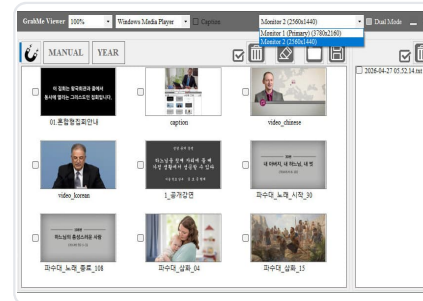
GrabMe Viewer 100% Windows Media Player Caption Monitor 2 (2560x1440) Dual Mode
Monitor 1 (Primary) (3780x2160)
Monitor 2 (2560x1440)

MANUAL YEAR

2026-04-27 05.52.14.

이 컴퓨터 정리하는 흑역사를 공유하여 동시에 밝히는 그러스도인 입니다.
01.통합명칭안내

caption

video_chinese

video_korean

하느님을 위해 자라며 참 예 덕성 성령에게 성공한 이 되어
1_공개강연

내 아버지 하느님, 내 맘
파수대_노래_시작_30

하느님이 후원으로 자유를 얻을
파수대_노래_종료_108

파수대_삽화_04

파수대_삽화_15